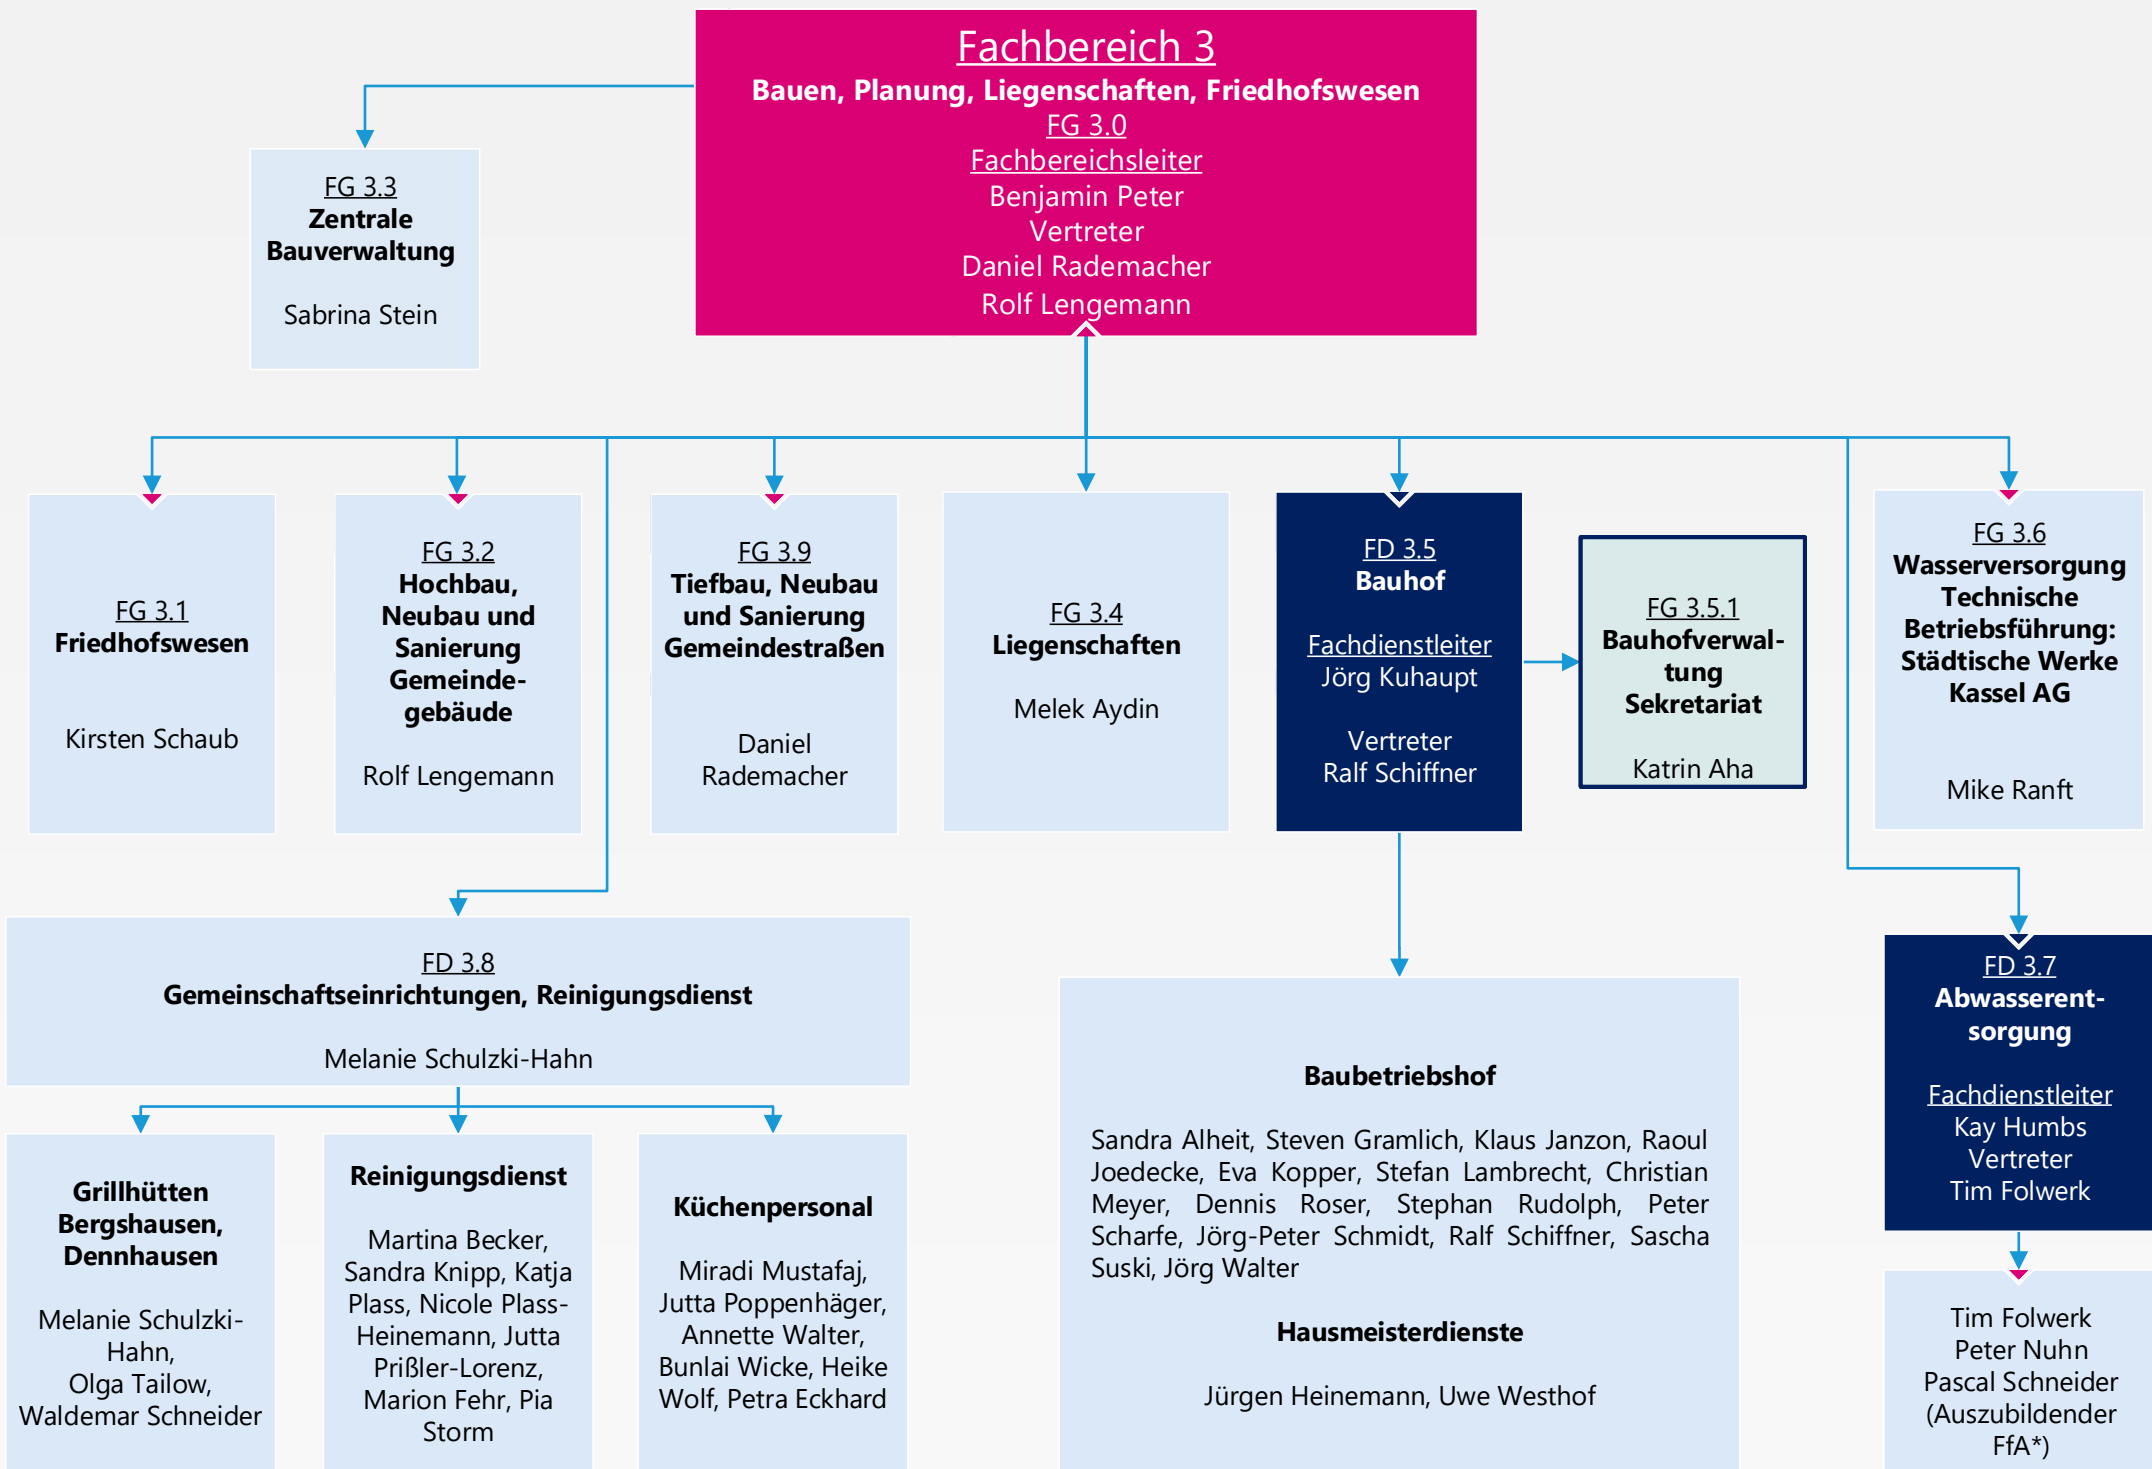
Fachbereich 3
Bauen, Planung, Liegenschaften, Friedhofswesen
FG 3.0
Fachbereichsleiter
Benjamin Peter
Vertreter
Daniel Rademacher
Rolf Lengemann

FG 3.3
Zentrale Bauverwaltung

Sabrina Stein

FG 3.1
Friedhofswesen

Kirsten Schaub

FG 3.2
Hochbau, Neubau und Sanierung Gemeindegebäude

Rolf Lengemann

FG 3.9
Tiefbau, Neubau und Sanierung Gemeindestraßen

Daniel Rademacher

FG 3.4
Liegenschaften

Melek Aydin

FD 3.5
Bauhof

Fachdienstleiter
Jörg Kuhaupt

Vertreter
Ralf Schiffner

FG 3.5.1
Bauhofverwaltung Sekretariat

Katrin Aha

FG 3.6
Wasserversorgung Technische Betriebsführung: Städtische Werke Kassel AG

Mike Ranft

FD 3.8
Gemeinschaftseinrichtungen, Reinigungsdienst

Melanie Schulzki-Hahn

Grillhütten Bergshausen, Dennhausen

Melanie Schulzki-Hahn,
Olga Tailow,
Waldemar Schneider

Reinigungsdienst

Martina Becker, Sandra Knipp, Katja Plass, Nicole Plass-Heinemann, Jutta Prißler-Lorenz, Marion Fehr, Pia Storm

Küchenpersonal

Miradi Mustafaj, Jutta Poppenhäger, Annette Walter, Bunlai Wicke, Heike Wolf, Petra Eckhard

Baubetriebshof

Sandra Alheit, Steven Gramlich, Klaus Janzon, Raoul Joedecke, Eva Kopper, Stefan Lambrecht, Christian Meyer, Dennis Roser, Stephan Rudolph, Peter Scharfe, Jörg-Peter Schmidt, Ralf Schiffner, Sascha Suski, Jörg Walter

Hausmeisterdienste

Jürgen Heinemann, Uwe Westhof

FD 3.7
Abwasserentsorgung

Fachdienstleiter
Kay Humbs
Vertreter
Tim Folwerk

Tim Folwerk
Peter Nuhn
Pascal Schneider
(Auszubildender FfA*)